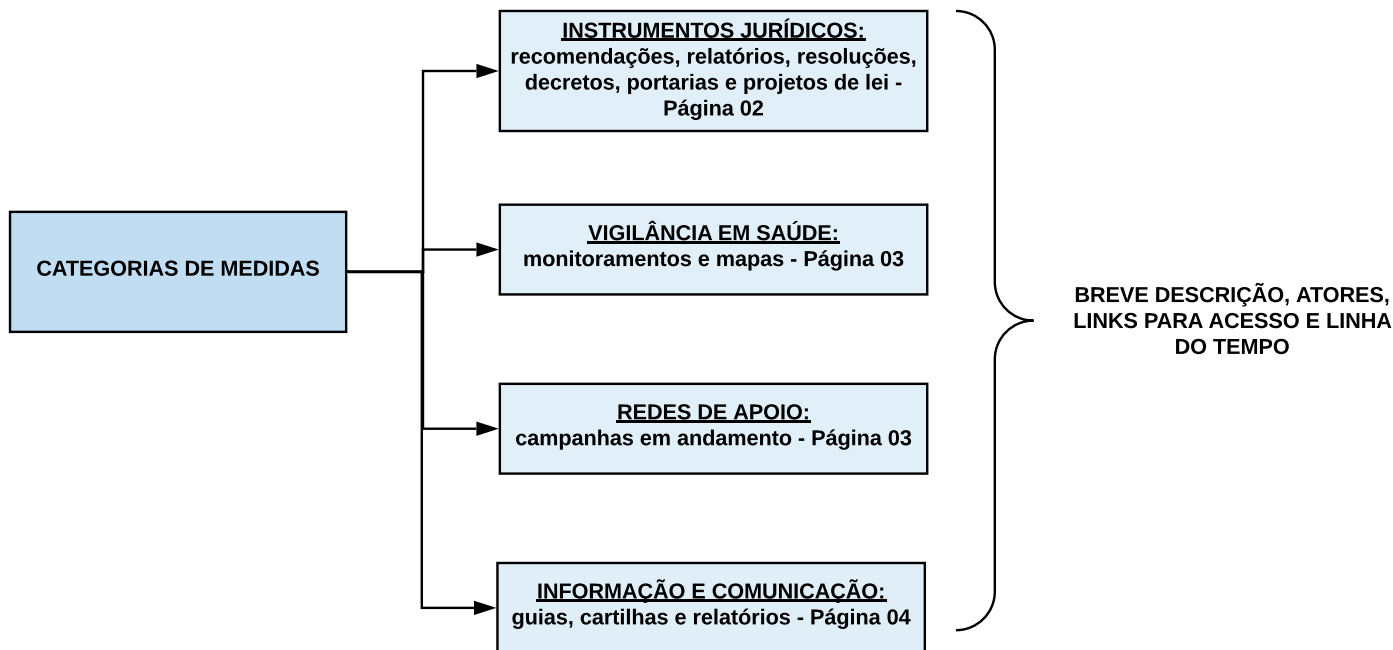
CATEGORIAS DE MEDIDAS

INSTRUMENTOS JURÍDICOS:
recomendações, relatórios, resoluções, decretos, portarias e projetos de lei - Página 02

VIGILÂNCIA EM SAÚDE:
monitoramentos e mapas - Página 03

REDES DE APOIO:
campanhas em andamento - Página 03

INFORMAÇÃO E COMUNICAÇÃO:
guias, cartilhas e relatórios - Página 04

BREVE DESCRIÇÃO, ATORES, LINKS PARA ACESSO E LINHA DO TEMPO